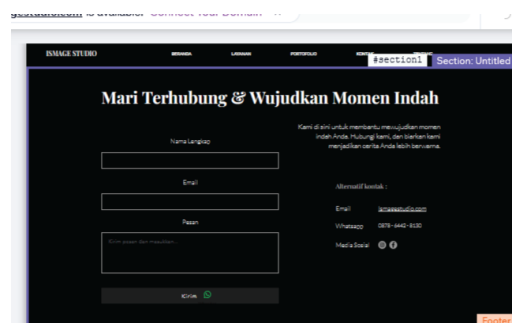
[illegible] is available. Connect Your Domain

ISMAGE STUDIO BERANDA LAYANAN PORTOFOLIO KONTAK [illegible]

#section1 Section: Untitled

Mari Terhubung & Wujudkan Momen Indah

Kami di sini untuk membantu mewujudkan momen indah Anda. Hubungi kami, dan biarkan kami menjadikan cerita Anda lebih berwarna.

Nama Lengkap

Email

Pesan

Kirim pesan dan masukkan...

Kirim

Alternatif kontak :

Email ismagestudio.com

Whatsapp 0878 - 6442 - 8130

Media Sosial

Footer